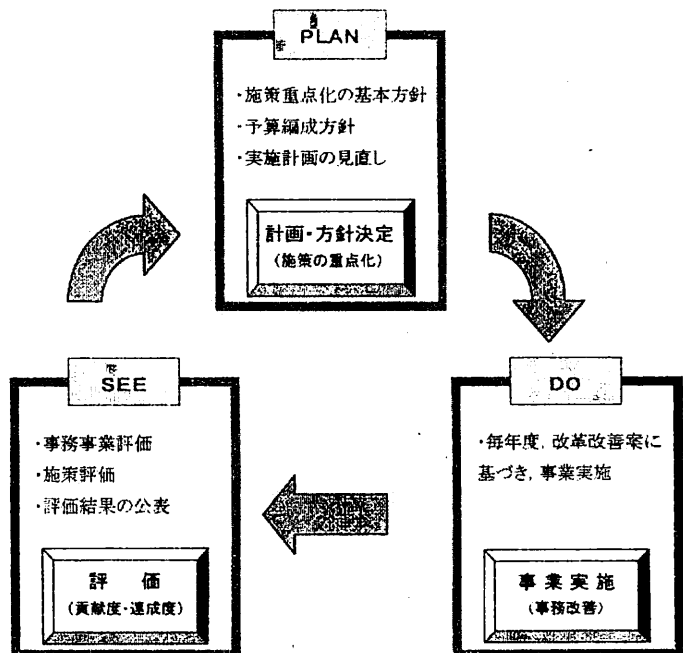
PLAN

・施策重点化の基本方針
・予算編成方針
・実施計画の見直し

計画・方針決定
(施策の重点化)

SEE

・事務事業評価
・施策評価
・評価結果の公表

評　価
(貢献度・達成度)

DO

・毎年度，改革改善案に基づき，事業実施

事業実施
(事務改善)